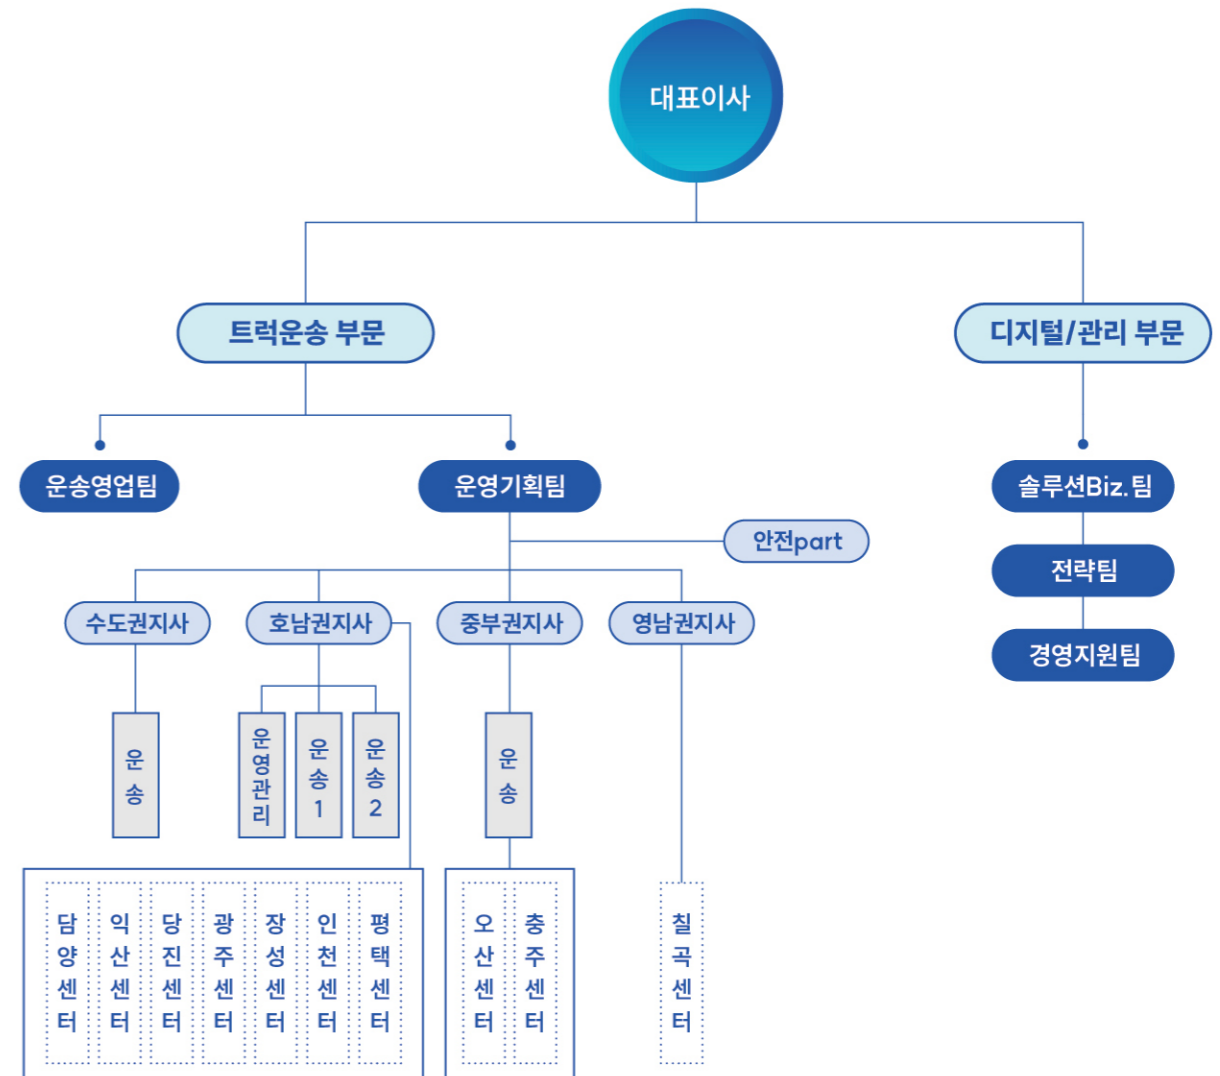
대표이사

트럭운송 부문

디지털/관리 부문

운송영업팀

운영기획팀

솔루션Biz.팀

안전part

전략팀

경영지원팀

수도권지사

호남권지사

중부권지사

영남권지사

운송

운영관리

운송1

운송2

운송

담양센터

익산센터

당진센터

광주센터

장성센터

인천센터

평택센터

오산센터

충주센터

칠곡센터